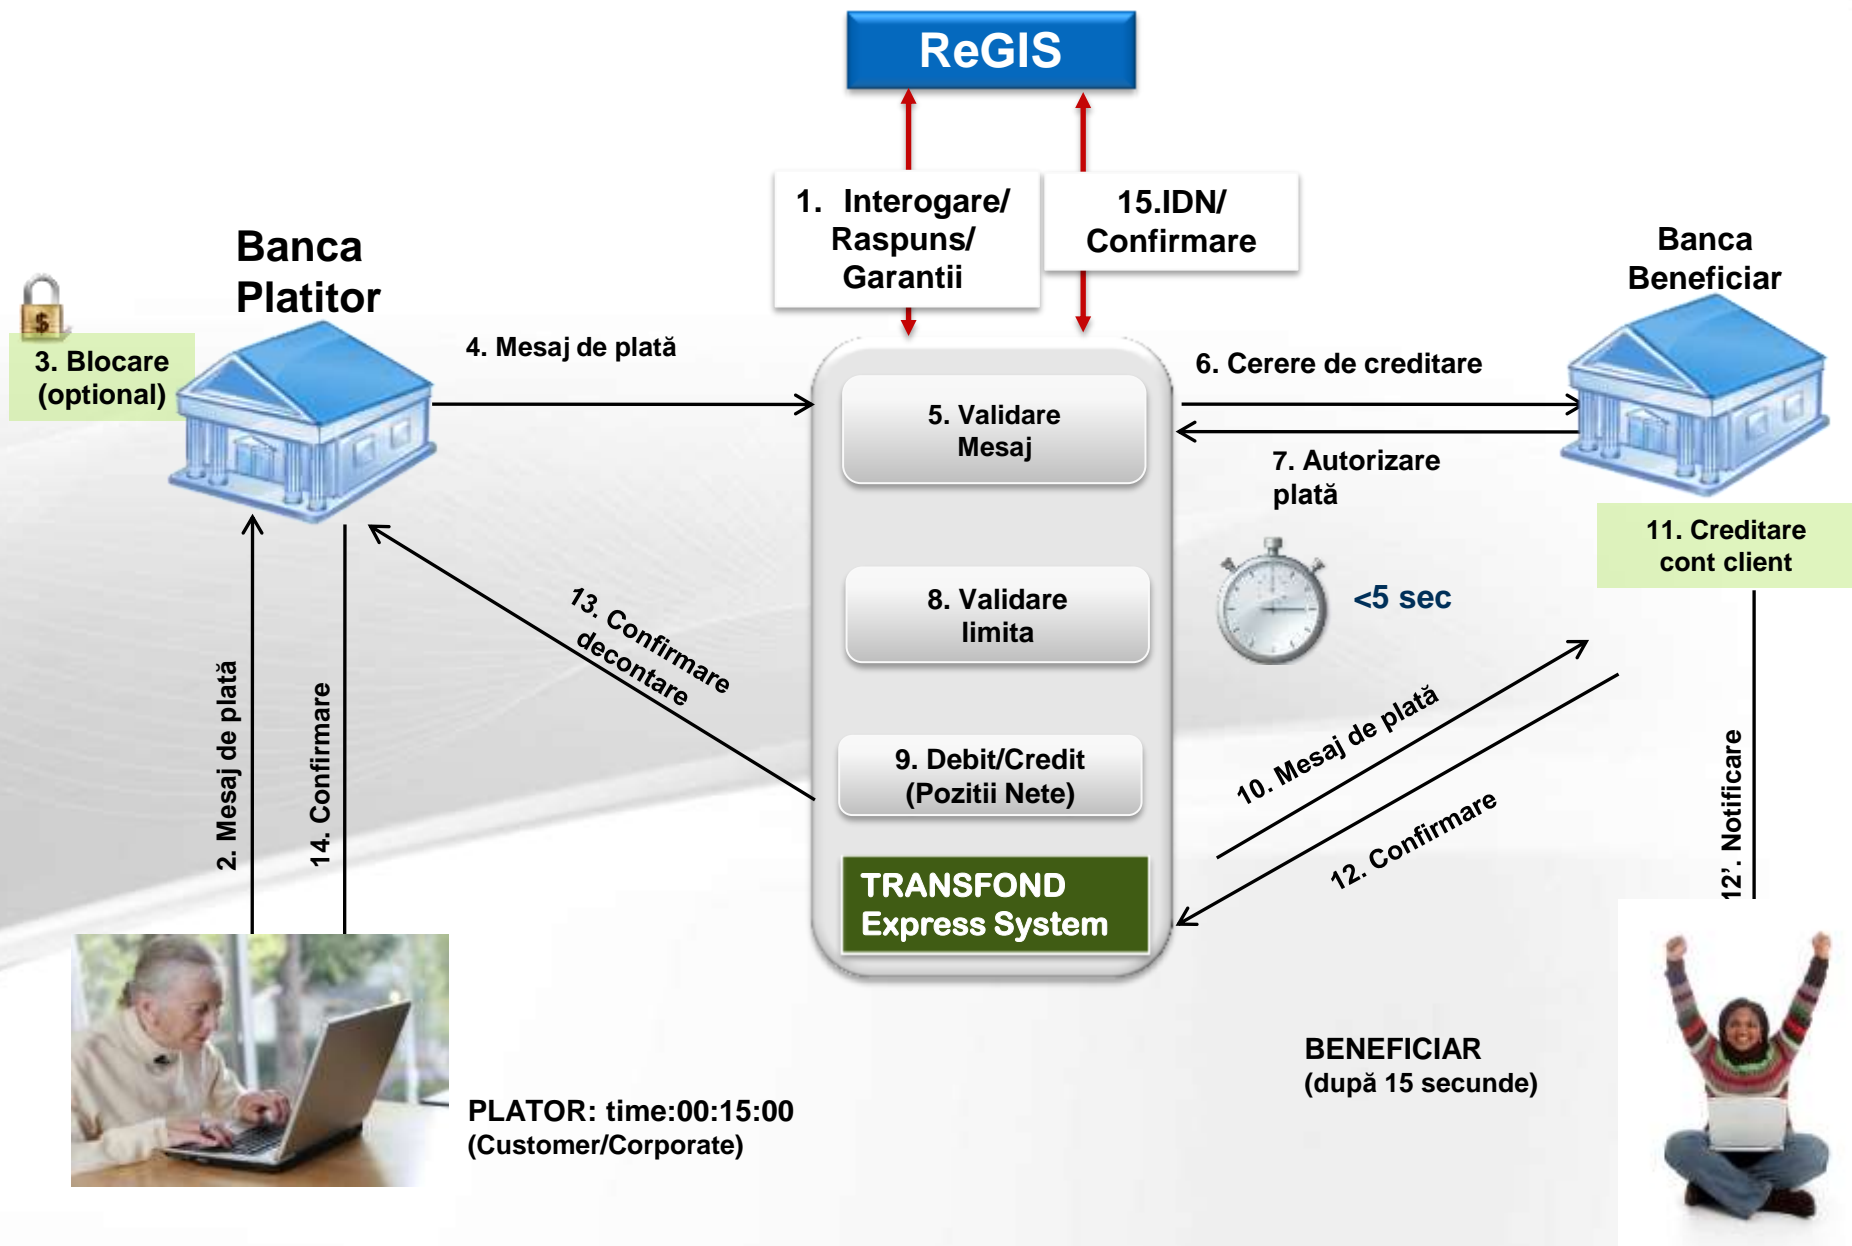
ReGIS

1. Interogare/ Raspuns/ Garantii

15.IDN/ Confirmare

Banca Platitor

3. Blocare (optional)

4. Mesaj de plată

Banca Beneficiar

6. Cerere de creditare

5. Validare Mesaj

7. Autorizare plată

11. Creditare cont client

8. Validare limita

<5 sec

13. Confirmare decontare

2. Mesaj de plată

14. Confirmare

9. Debit/Credit (Pozitii Nete)

10. Mesaj de plată

12. Confirmare

12'. Notificare

TRANSFOND Express System

BENEFICIAR (după 15 secunde)

PLATOR: time:00:15:00 (Customer/Corporate)